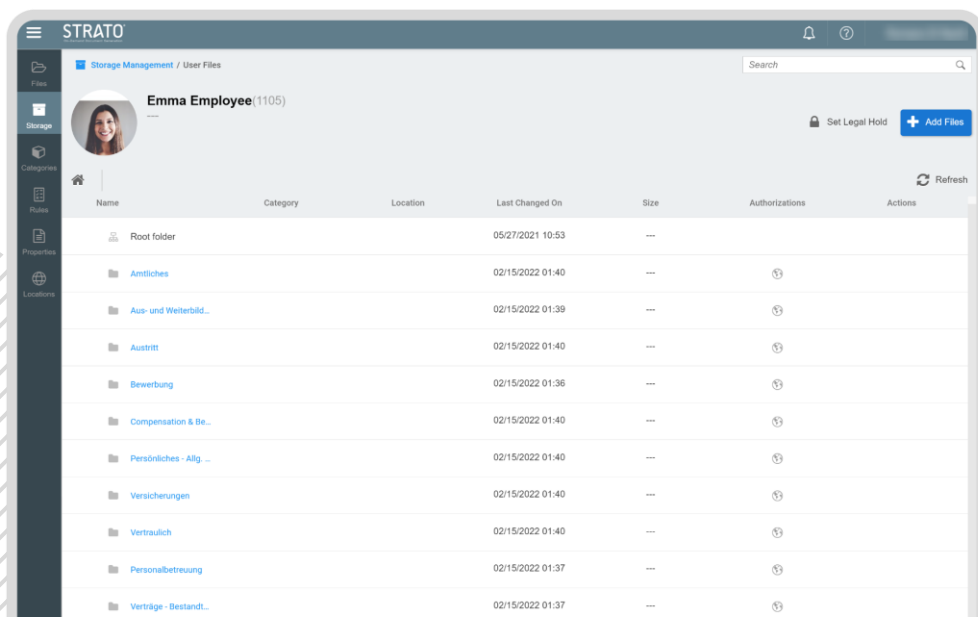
STRATO

Files
Storage
Categories
Rules
Properties
Locations

Storage Management / User Files

Search

Emma Employee(1105)
---

Set Legal Hold

Add Files

Refresh

| Name | Category | Location | Last Changed On | Size | Authorizations | Actions |
|---|---|---|---|---|---|---|
| Root folder | | | 05/27/2021 10:53 | --- | | |
| Amtliches | | | 02/15/2022 01:40 | --- | | |
| Aus- und Weiterbild... | | | 02/15/2022 01:39 | --- | | |
| Austritt | | | 02/15/2022 01:40 | --- | | |
| Bewerbung | | | 02/15/2022 01:36 | --- | | |
| Compensation & Be... | | | 02/15/2022 01:40 | --- | | |
| Persönliches - Allg. ... | | | 02/15/2022 01:40 | --- | | |
| Versicherungen | | | 02/15/2022 01:40 | --- | | |
| Vertraulich | | | 02/15/2022 01:40 | --- | | |
| Personalbetreuung | | | 02/15/2022 01:37 | --- | | |
| Verträge - Bestandt... | | | 02/15/2022 01:37 | --- | | |